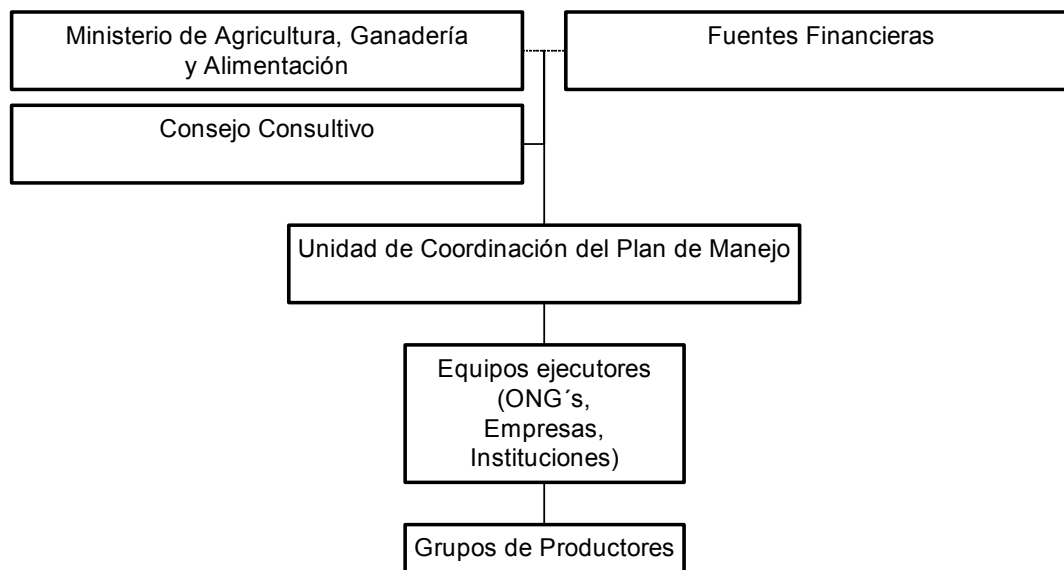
Ministerio de Agricultura, Ganadería y Alimentación

Fuentes Financieras

Consejo Consultivo

Unidad de Coordinación del Plan de Manejo

Equipos ejecutores (ONG´s, Empresas, Instituciones)

Grupos de Productores